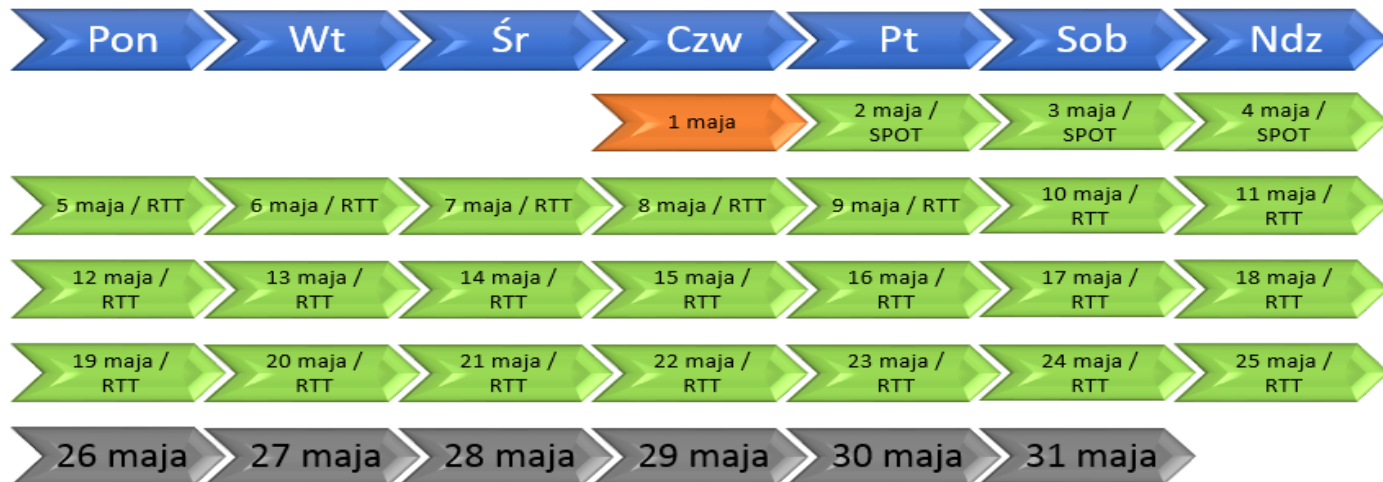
| Pon | Wt | Śr | Czw | Pt | Sob | Ndz |
|---|---|---|---|---|---|---|
| | | | 1 maja | 2 maja / SPOT | 3 maja / SPOT | 4 maja / SPOT |
| 5 maja / RTT | 6 maja / RTT | 7 maja / RTT | 8 maja / RTT | 9 maja / RTT | 10 maja / RTT | 11 maja / RTT |
| 12 maja / RTT | 13 maja / RTT | 14 maja / RTT | 15 maja / RTT | 16 maja / RTT | 17 maja / RTT | 18 maja / RTT |
| 19 maja / RTT | 20 maja / RTT | 21 maja / RTT | 22 maja / RTT | 23 maja / RTT | 24 maja / RTT | 25 maja / RTT |
| 26 maja | 27 maja | 28 maja | 29 maja | 30 maja | 31 maja | |